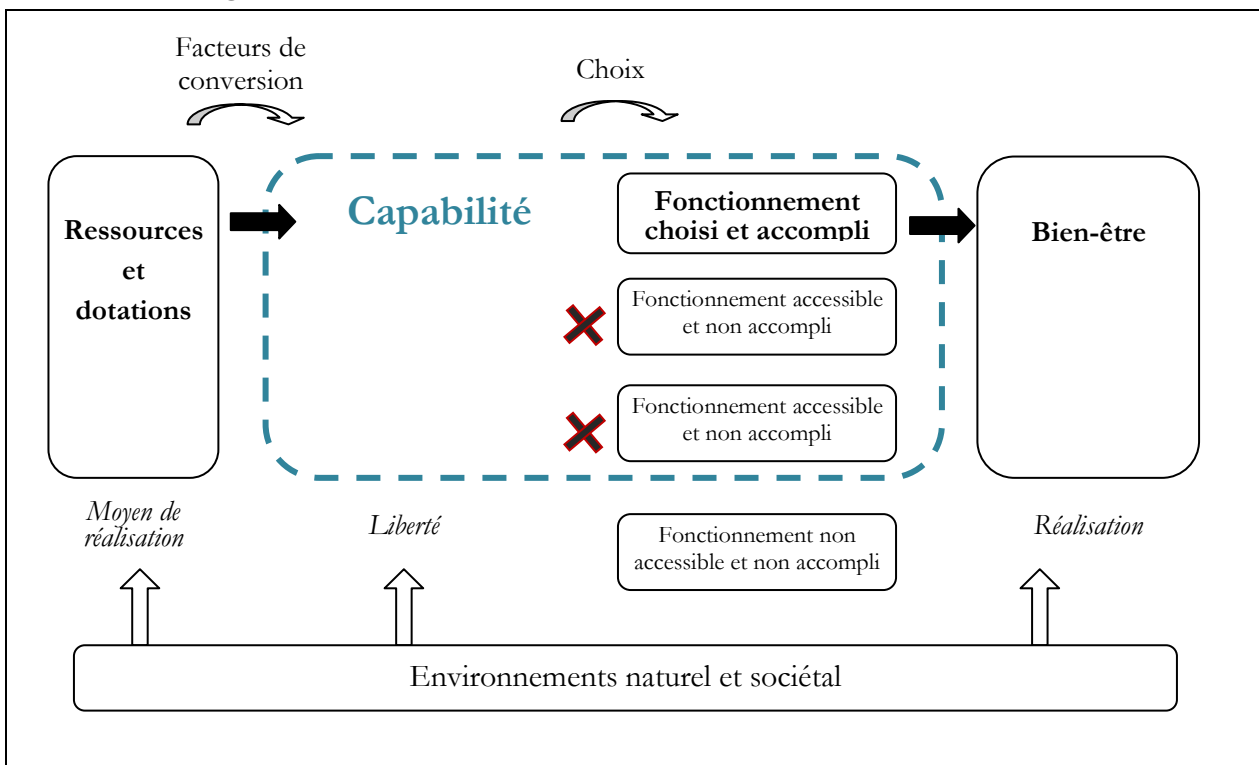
Facteurs de conversion

Choix

Ressources et dotations

Capabilité

Fonctionnement choisi et accompli

Bien-être

Fonctionnement accessible et non accompli

Fonctionnement accessible et non accompli

Moyen de réalisation

Liberté

Fonctionnement non accessible et non accompli

Réalisation

Environnements naturel et sociétal